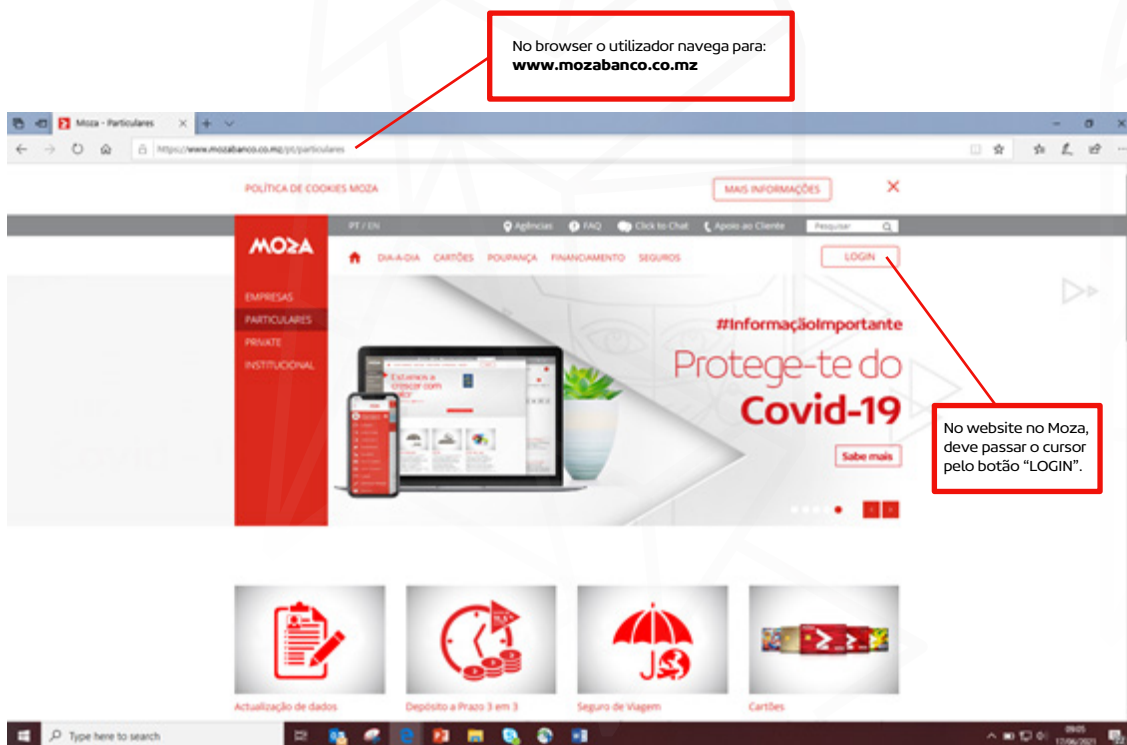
No browser o utilizador navega para:
**www.mozabanco.co.mz**

Moza - Particulares

https://www.mozabanco.co.mz/pt/particulares

POLÍTICA DE COOKIES MOZA

MAIS INFORMAÇÕES

PT / EN

Agências FAQ Click to Chat Apoio ao Cliente Pesquisar

MOZA

DIA-A-DIA CARTÕES POUPANÇA FINANCIAMENTO SEGUROS

LOGIN

EMPRESAS
PARTICULARES
PRIVATE
INSTITUCIONAL

#InformaçãoImportante

Protege-te do Covid-19

Sabe mais

No website no Moza, deve passar o cursor pelo botão "LOGIN".

Actualização de dados

Depósito a Prazo 3 em 3

Seguro de Viagem

Cartões

Type here to search

09:05
17/06/2021